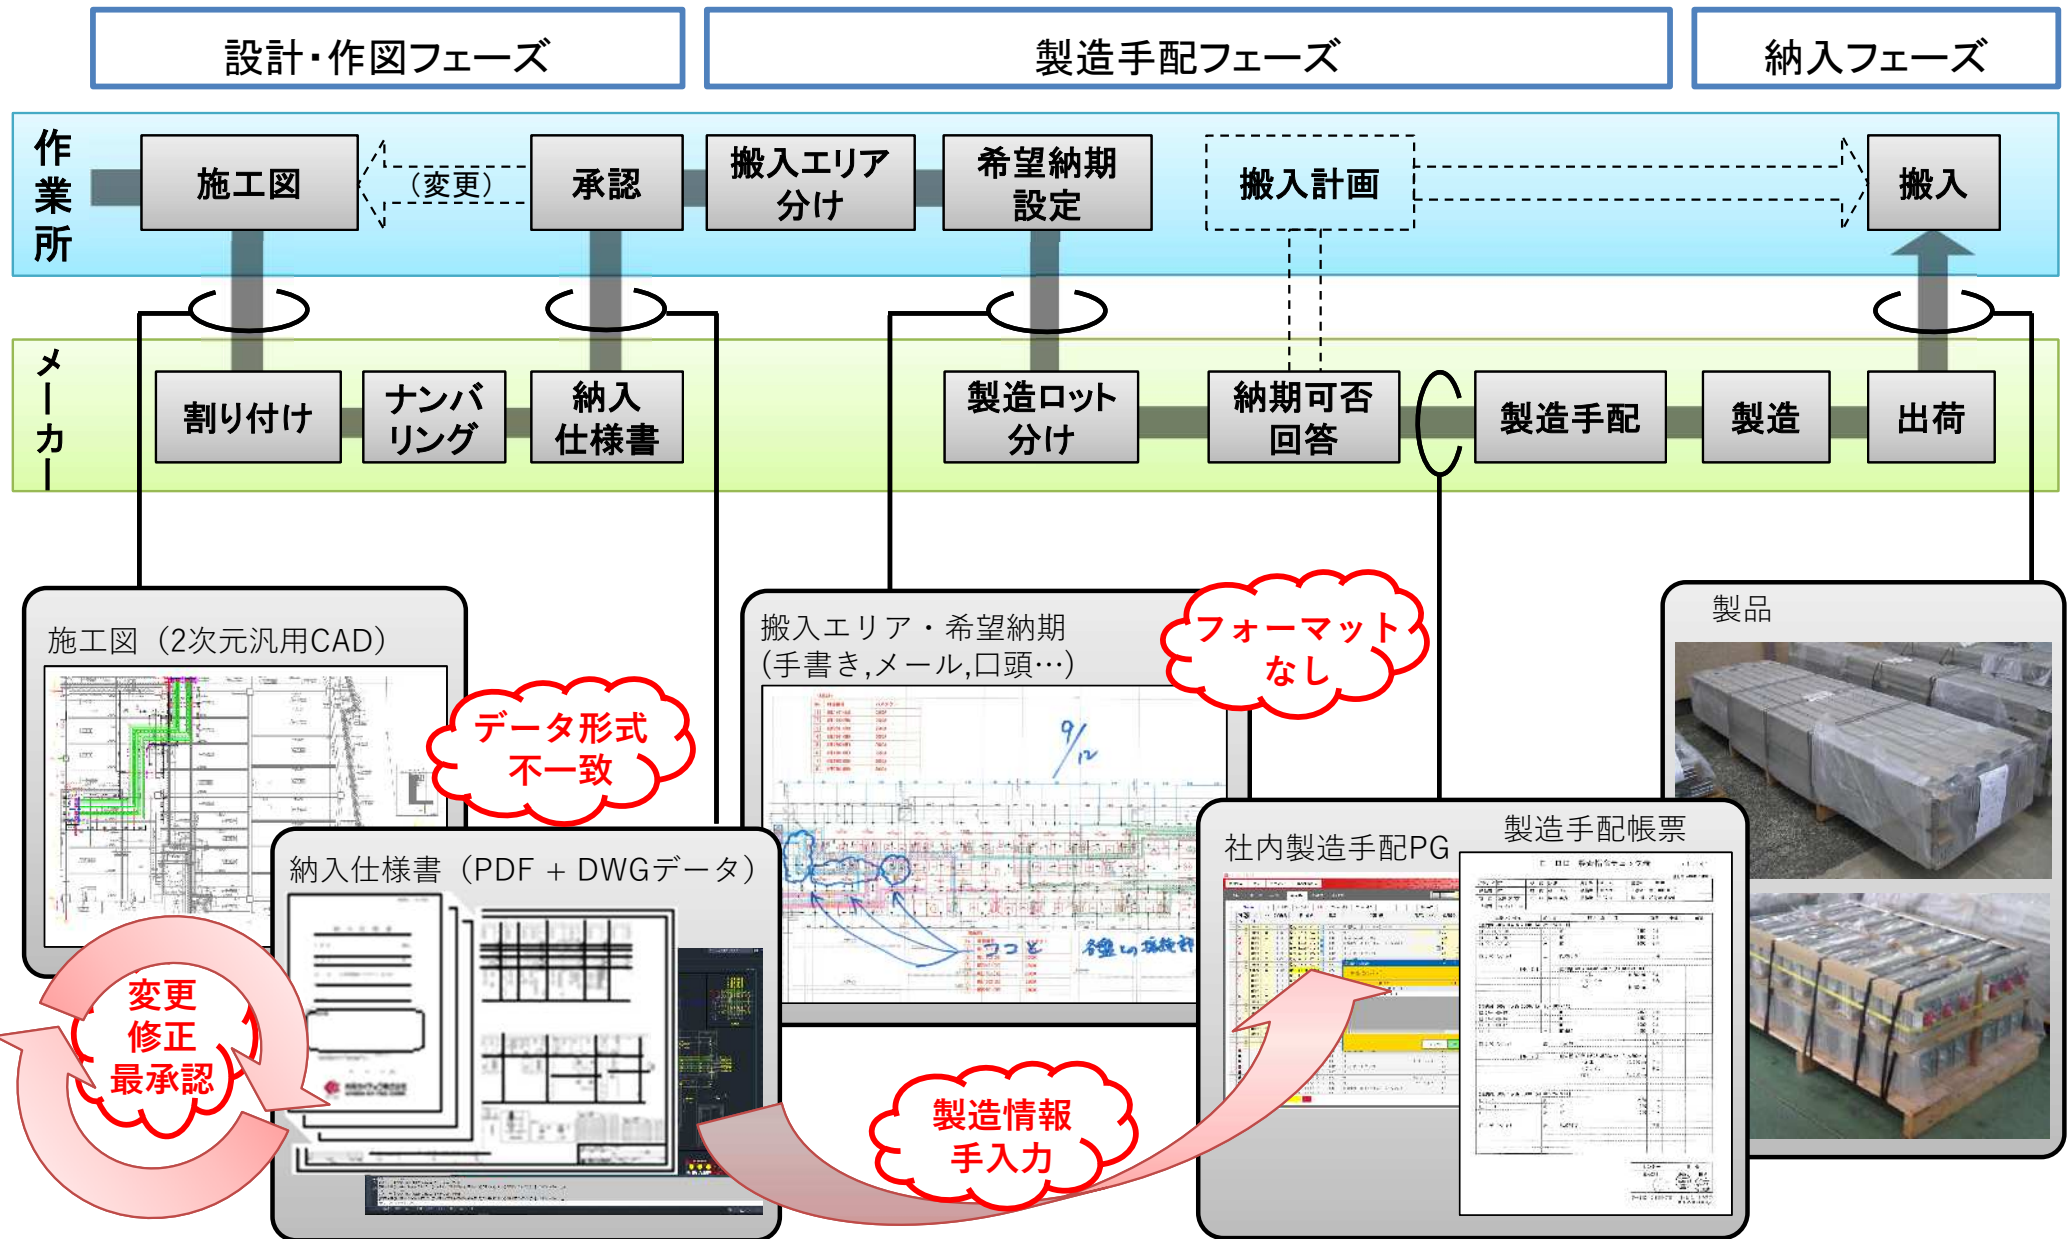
設計・作図フェーズ

製造手配フェーズ

納入フェーズ

作業所

施工図

（変更）

承認

搬入エリア分け

希望納期設定

搬入計画

搬入

メーカー

割り付け

ナンバリング

納入仕様書

製造ロット分け

納期可否回答

製造手配

製造

出荷

施工図（2次元汎用CAD）

データ形式不一致

搬入エリア・希望納期
(手書き,メール,口頭…)

フォーマットなし

製品

納入仕様書（PDF + DWGデータ）

社内製造手配PG

製造手配帳票

変更
修正
最承認

製造情報
手入力